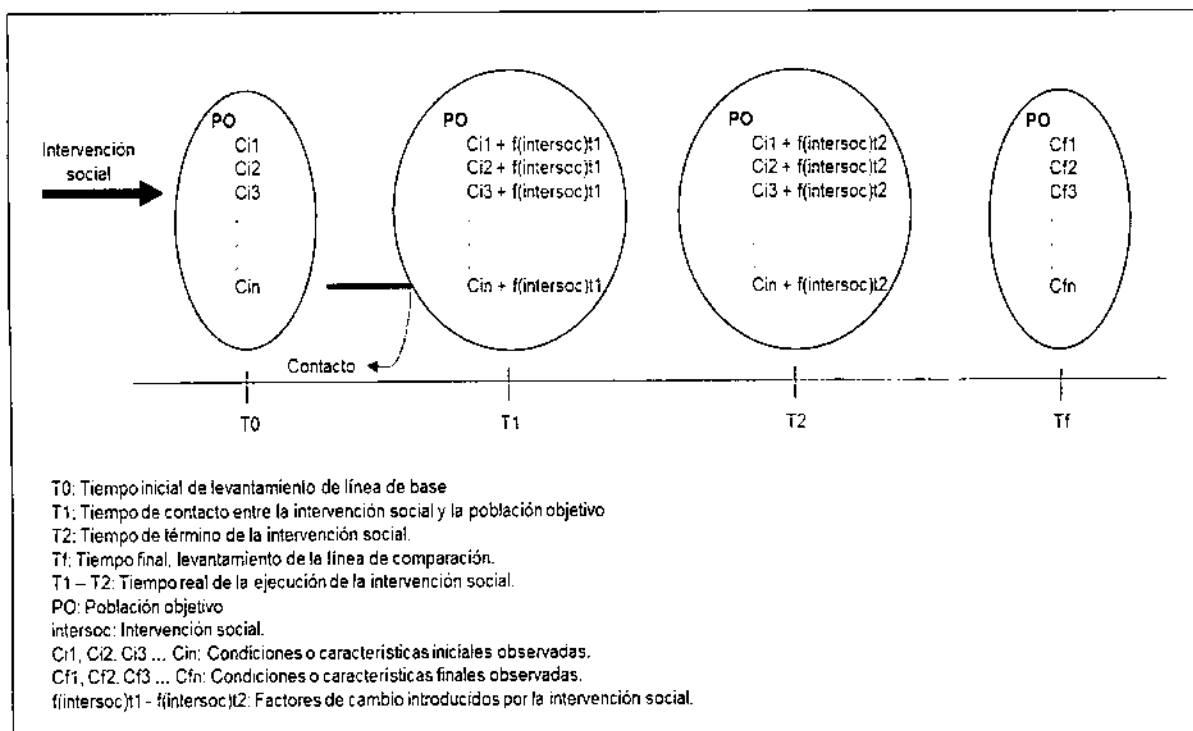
Intervención social

PO
Ci1
Ci2
Ci3
.
.
.
Cin

PO
Ci1 + f(intersoc)t1
Ci2 + f(intersoc)t1
Ci3 + f(intersoc)t1
.
.
Cin + f(intersoc)t1

PO
Ci1 + f(intersoc)t2
Ci2 + f(intersoc)t2
Ci3 + f(intersoc)t2
.
.
Cin + f(intersoc)t2

PO
Cf1
Cf2
Cf3
.
.
Cfn

Contacto

T0 T1 T2 Tf

T0: Tiempo inicial de levantamiento de línea de base
T1: Tiempo de contacto entre la intervención social y la población objetivo
T2: Tiempo de término de la intervención social.
Tf: Tiempo final, levantamiento de la línea de comparación.
T1 – T2: Tiempo real de la ejecución de la intervención social.
PO: Población objetivo
intersoc: Intervención social.
Ci1, Ci2, Ci3 ... Cin: Condiciones o características iniciales observadas.
Cf1, Cf2, Cf3 ... Cfn: Condiciones o características finales observadas.
f(intersoc)t1 - f(intersoc)t2: Factores de cambio introducidos por la intervención social.